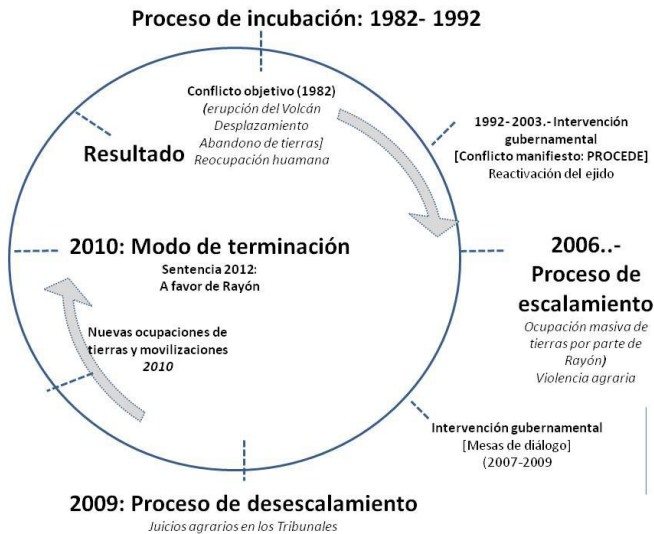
Proceso de incubación: 1982- 1992

Conflicto objetivo (1982)
(erupción del Volcán
Desplazamiento
Abandono de tierras]
Reocupación huamana

Resultado

1992- 2003.- Intervención gubernamental
[Conflicto manifiesto: PROCEDE]
Reactivación del ejido

2010: Modo de terminación
Sentencia 2012:
A favor de Rayón

2006..-
Proceso de escalamiento
Ocupación masiva de tierras por parte de Rayón)
Violencia agraria

Nuevas ocupaciones de tierras y movilizaciones
2010

Intervención gubernamental
[Mesas de diálogo]
(2007-2009

2009: Proceso de desescalamiento
Juicios agrarios en los Tribunales